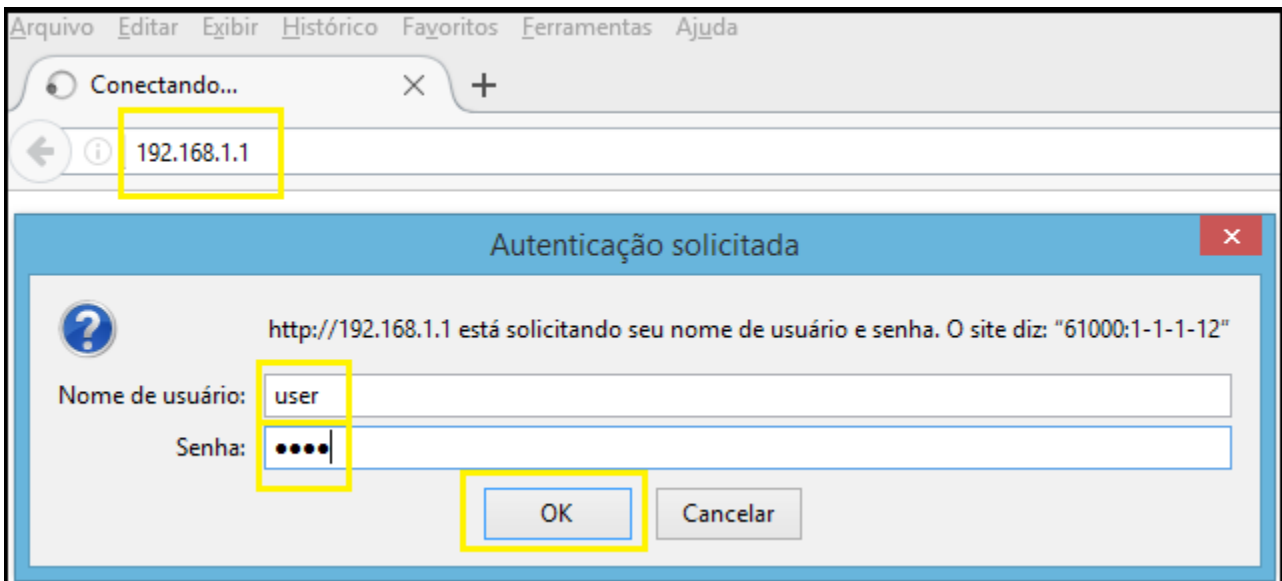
Arquivo Editar Exibir Histórico Favoritos Ferramentas Ajuda

Conectando...

192.168.1.1

Autenticação solicitada

http://192.168.1.1 está solicitando seu nome de usuário e senha. O site diz: "61000:1-1-1-12"

Nome de usuário: user

Senha: ●●●●

OK

Cancelar